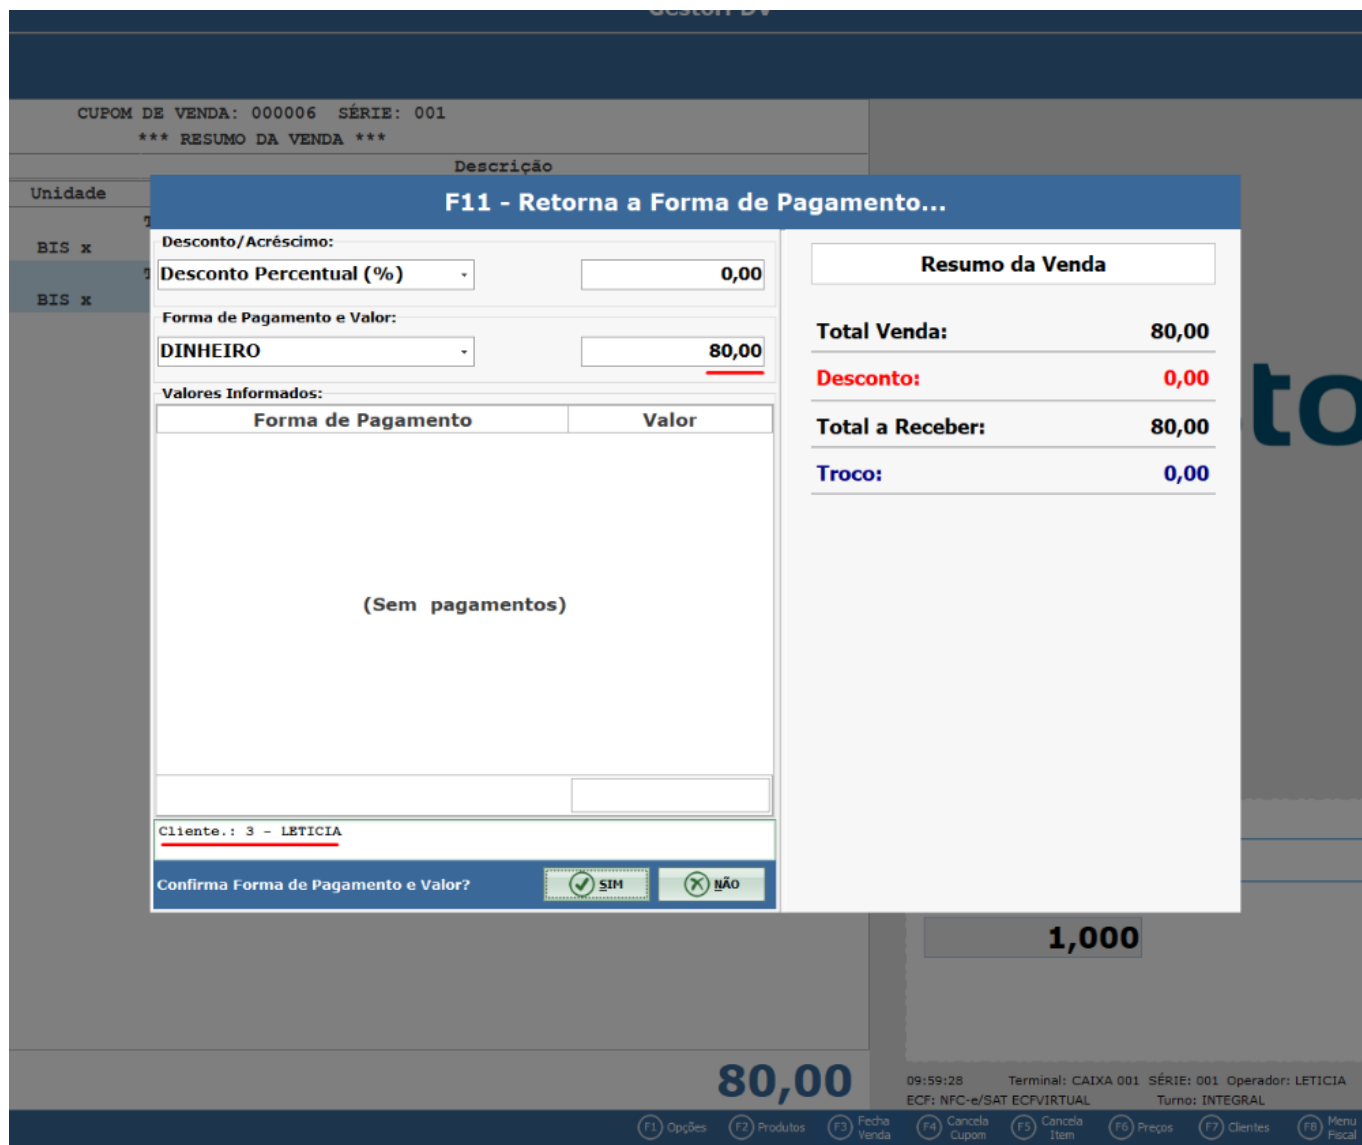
CUPOM DE VENDA: 000006 SÉRIE: 001
*** RESUMO DA VENDA ***
Descrição
Unidade
BIS x
BIS x

F11 - Retorna a Forma de Pagamento...

Desconto/Acréscimo:
Desconto Percentual (%)
0,00
Forma de Pagamento e Valor:
DINHEIRO
80,00
Valores Informados:

| Forma de Pagamento | Valor |
|---|---|

(Sem pagamentos)

Cliente.: 3 - LETICIA

Confirma Forma de Pagamento e Valor?
SIM
NÃO

Resumo da Venda

| | |
|---|---|
| Total Venda: | 80,00 |
| Desconto: | 0,00 |
| Total a Receber: | 80,00 |
| Troco: | 0,00 |

to

1,000

80,00

09:59:28 Terminal: CAIXA 001 SÉRIE: 001 Operador: LETICIA
ECF: NFC-e/SAT ECFVIRTUAL Turno: INTEGRAL

F1 Opções F2 Produtos F3 Fecha Venda F4 Cancela Cupom F5 Cancela Item F6 Preços F7 Clientes F8 Menu Fiscal